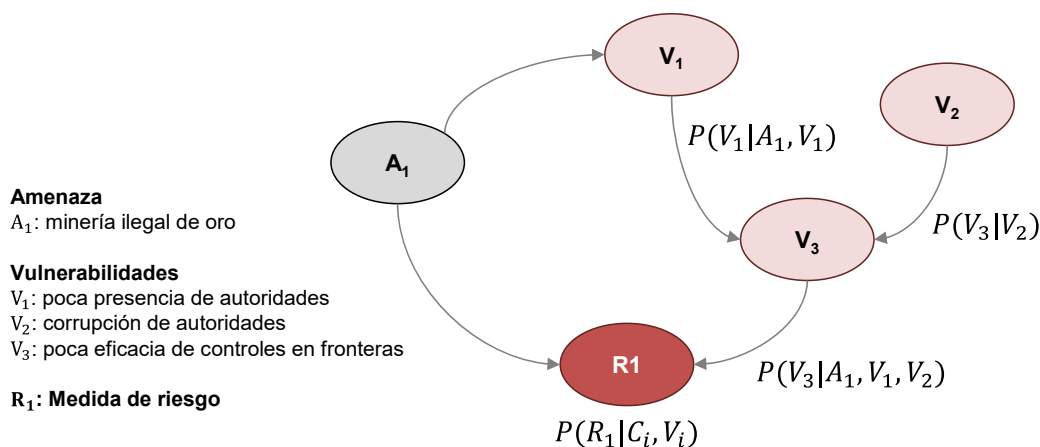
Amenaza
$A_1$: minería ilegal de oro

Vulnerabilidades
$V_1$: poca presencia de autoridades
$V_2$: corrupción de autoridades
$V_3$: poca eficacia de controles en fronteras

$R_1$: Medida de riesgo

$V_1$

$A_1$

$V_2$

$P(V_1|A_1, V_1)$

$V_3$

$P(V_3|V_2)$

R1

$P(V_3|A_1, V_1, V_2)$

$P(R_1|C_i, V_i)$